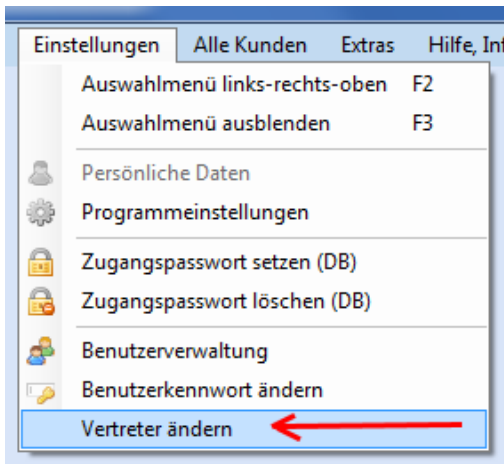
Einstellungen Alle Kunden Extras Hilfe, Inf

Auswahlmenü links-rechts-oben F2
Auswahlmenü ausblenden F3

Persönliche Daten
Programmeinstellungen

Zugangspasswort setzen (DB)
Zugangspasswort löschen (DB)

Benutzerverwaltung
Benutzerkennwort ändern
Vertreter ändern